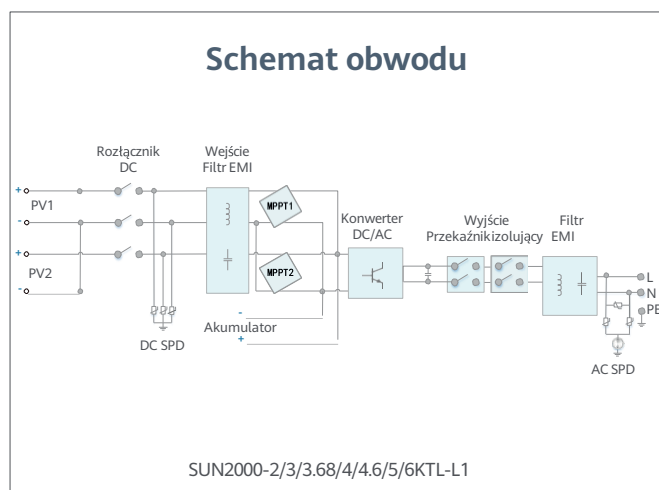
Schemat obwodu

Rozłącznik DC

Wejście Filtr EMI

+
PV1
-

+
PV2
-

MPPT1

MPPT2

Konwerter DC/AC

Wyjście Przekaźnikizolujący

Filtr EMI

L
N
PE

-
Akumulator
+

DC SPD

AC SPD

SUN2000-2/3/3.68/4/4.6/5/6KTL-L1